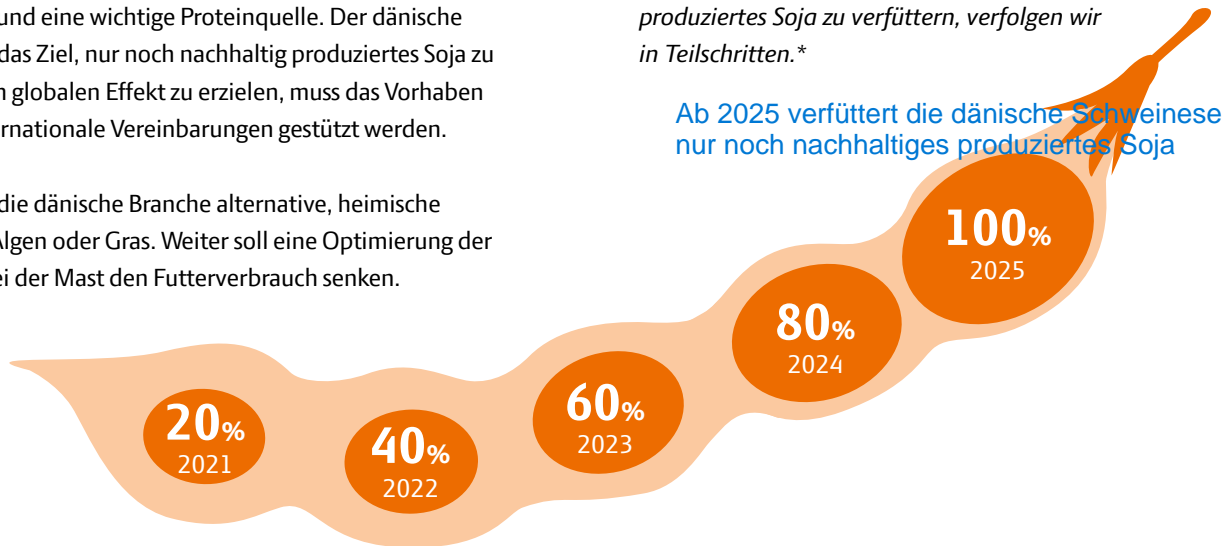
und eine wichtige Proteinquelle. Der dänische das Ziel, nur noch nachhaltig produziertes Soja zu n globalen Effekt zu erzielen, muss das Vorhaben rnationale Vereinbarungen gestützt werden.

die dänische Branche alternative, heimische Algen oder Gras. Weiter soll eine Optimierung der ei der Mast den Futterverbrauch senken.

produziertes Soja zu verfüttern, verfolgen wir in Teilschritten.*

Ab 2025 verfüttert die dänische Schweinese nur noch nachhaltiges produziertes Soja

100% 2025

80% 2024

60% 2023

40% 2022

20% 2021